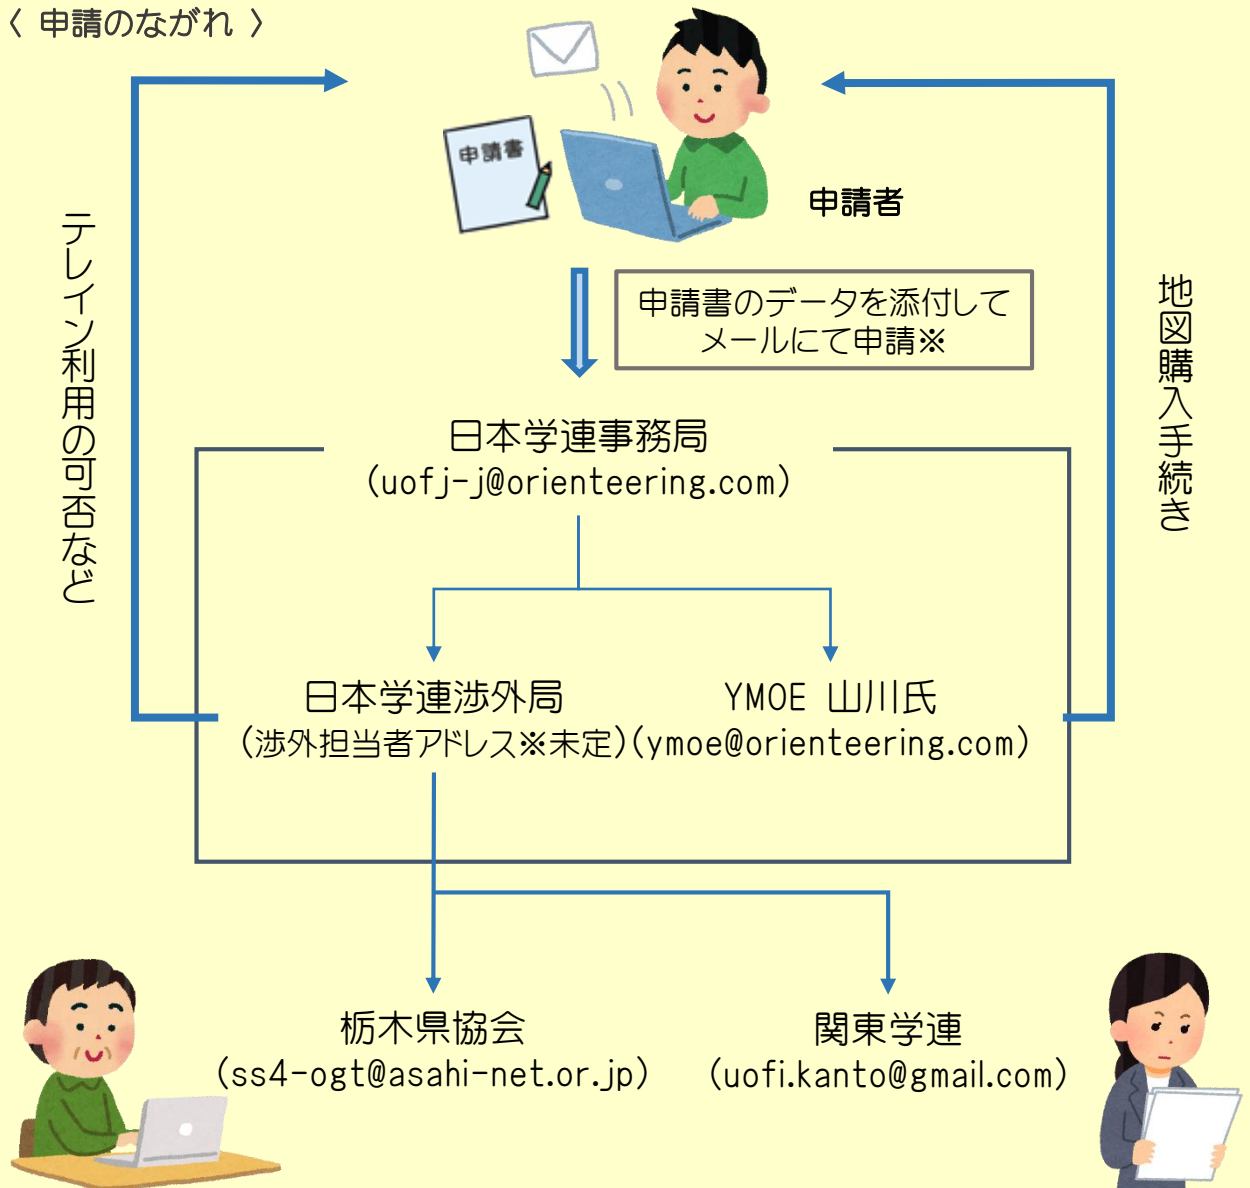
〈 申請のながれ 〉

申請書

申請者

テレイン利用の可否など

地図購入手続き

申請書のデータを添付して
メールにて申請※

日本学連事務局
(uofj-j@orienteering.com)

日本学連渉外局
(渉外担当者アドレス※未定)

YMOE 山川氏
(ymoe@orienteering.com)

栃木県協会
(ss4-ogt@asahi-net.or.jp)

関東学連
(uofi.kanto@gmail.com)